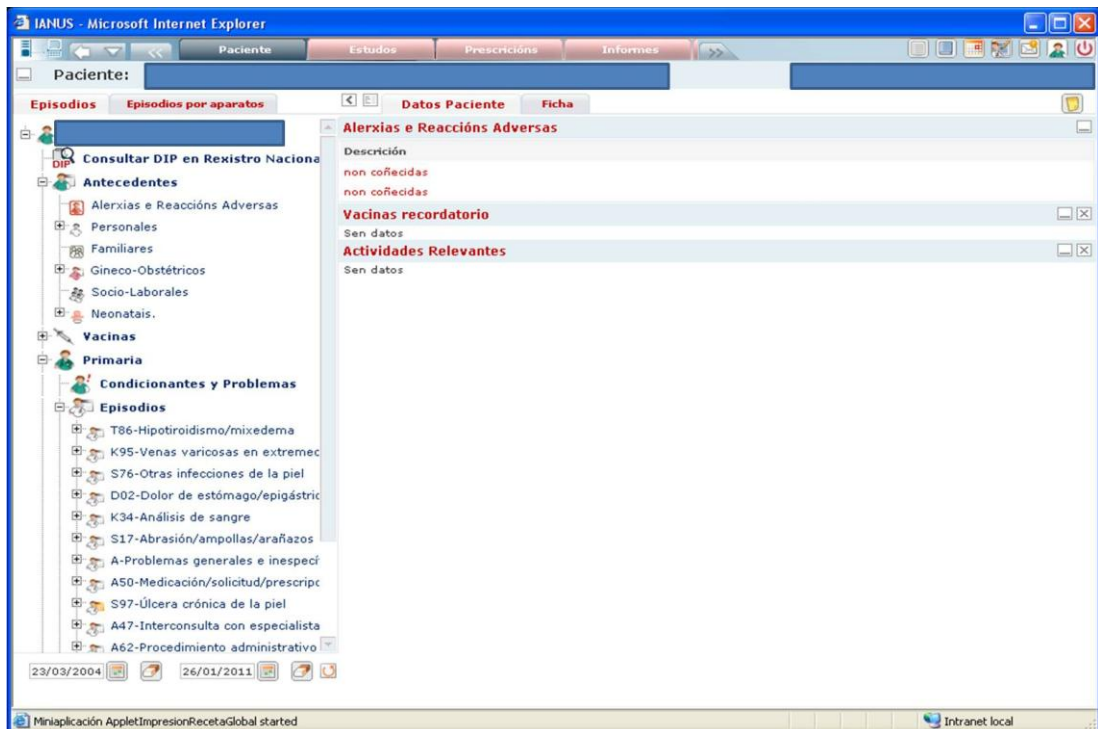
IANUS - Microsoft Internet Explorer

Paciente Estudos Prescricións Informes

Paciente:

Episodios Episodios por aparatos

DIP Consultar DIP en Rexistro Naciona

Antecedentes

Alerxias e Reaccións Adversas

Personales

Familiares

Gineco-Obstétricos

Socio-Laborales

Neonatais.

Vacinas

Primaria

Condicionantes y Problemas

Episodios

T86-Hipotiroidismo/mixedema

K95-Venas varicosas en extremec

S76-Otras infecciones de la piel

D02-Dolor de estómago/epigástric

K34-Análisis de sangre

S17-Abrasión/ampollas/arañazos

A-Problemas generales e inespecí

A50-Medicación/solicitud/prescripc

S97-Úlcera crónica de la piel

A47-Interconsulta con especialista

A62-Procedimiento administrativo

23/03/2004 26/01/2011

Datos Paciente Ficha

Alerxias e Reaccións Adversas

Descrición

non coñecidas

non coñecidas

Vacinas recordatorio

Sen datos

Actividades Relevantes

Sen datos

Miniaplicación AppletImpresionRecetaGlobal started

Intranet local